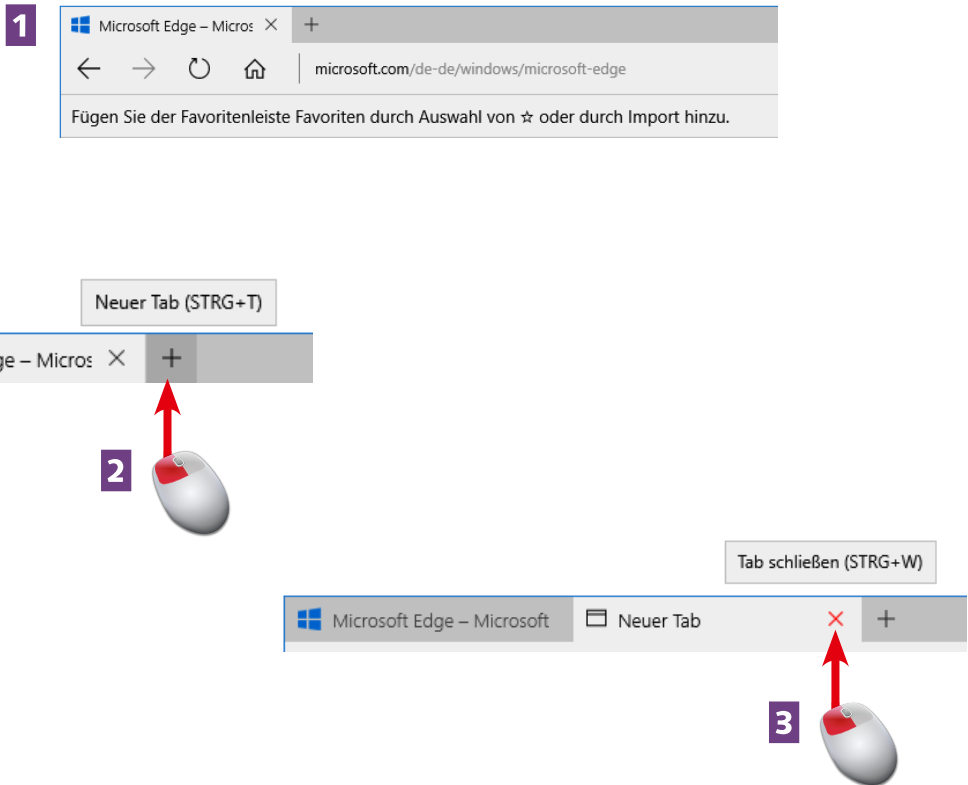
1

Microsoft Edge – Micros ×   +

microsoft.com/de-de/windows/microsoft-edge

Fügen Sie der Favoritenleiste Favoriten durch Auswahl von ☆ oder durch Import hinzu.

Neuer Tab (STRG+T)

ge – Micros ×   +

2

Tab schließen (STRG+W)

Microsoft Edge – Microsoft   Neuer Tab ×   +

3